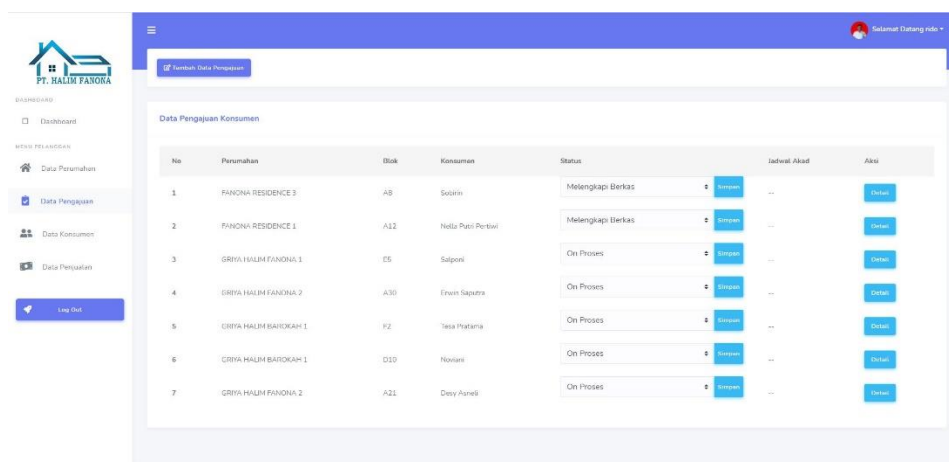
PT. HALIM FANONA

DASHBOARD

Dashboard

MENU PELANGGAN

Data Perumahan

Data Pengajuan

Data Konsumen

Data Penjualan

Log Out

Selamat Datang rido

Tambah Data Pengajuan

Data Pengajuan Konsumen

| No | Perumahan | Blok | Konsumen | Status | Jadwal Akad | Aksi |
|---|---|---|---|---|---|---|
| 1 | FANONA RESIDENCE 3 | A8 | Sobirin | Melengkapi Berkas Simpan | -- | Detail |
| 2 | FANONA RESIDENCE 1 | A12 | Nella Putri Pertiwi | Melengkapi Berkas Simpan | -- | Detail |
| 3 | GRIYA HALIM FANONA 1 | E5 | Salponi | On Proses Simpan | -- | Detail |
| 4 | GRIYA HALIM FANONA 2 | A30 | Erwin Saputra | On Proses Simpan | -- | Detail |
| 5 | GRIYA HALIM BAROKAH 1 | F2 | Tasa Pratama | On Proses Simpan | -- | Detail |
| 6 | GRIYA HALIM BAROKAH 1 | D10 | Noviani | On Proses Simpan | -- | Detail |
| 7 | GRIYA HALIM FANONA 2 | A21 | Desy Asneli | On Proses Simpan | -- | Detail |